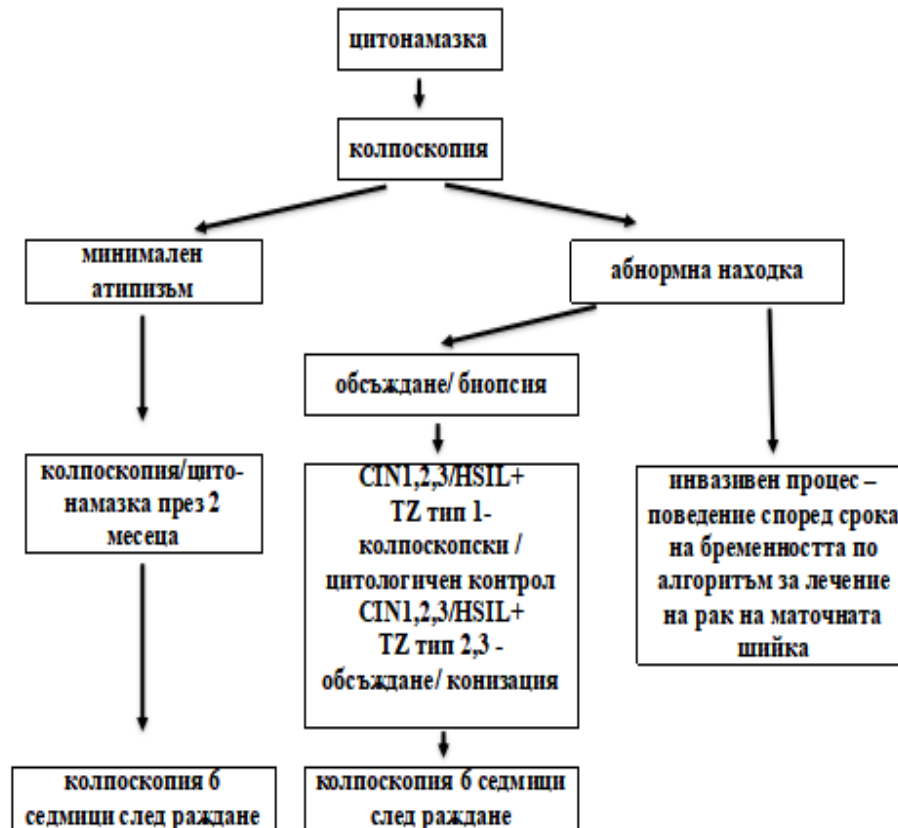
цитонамазка

колпоскопия

минимален атипизъм

абнормна находка

обсъждане/ биопсия

колпоскопия/цито-намазка през 2 месеца

CIN1,2,3/HSIL+ TZ тип 1- колпоскопски / цитологичен контрол CIN1,2,3/HSIL+ TZ тип 2,3 - обсъждане/ конизация

инвазивен процес – поведение според срока на бременността по алгоритъм за лечение на рак на маточната шийка

колпоскопия 6 седмици след раждане

колпоскопия 6 седмици след раждане